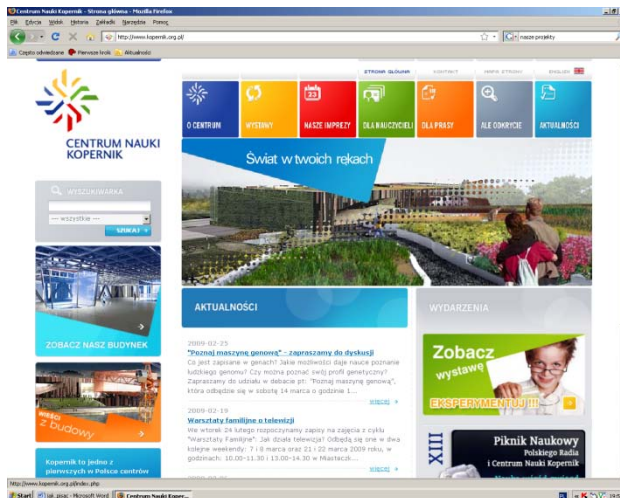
Centrum Nauki Kopernik - Strona główna - Mozilla Firefox

Plik Edycja Widok Historia Zakładki Narzędzia Pomoc

http://www.kopernik.org.pl/

nasze projekty

Często odwiedzane Pierwsze kroki Aktualności

STRONA GŁÓWNA KONTAKT INNE STRONY ENGLISH

CENTRUM NAUKI KOPERNIK

O CENTRUM WYSTAWY NASZE IMPREZY DLA NAUCZYCIELI DLA PRASY ALE ODKRYCIE AKTUALNOŚCI

Świat w twoich rękach

WYSZUKIWARKA

--- wszystkie ---

SZUKAJ

ZOBACZ NASZ BUDYNEK

WIEŚCI z budowy

Kopernik to jedno z pierwszych w Polsce centrów

AKTUALNOŚCI

2009-02-25

"Poznaj maszynę genową" - zapraszamy do dyskusji

Co jest zapisane w genach? Jakie możliwości daje nauce poznanie ludzkiego genomu? Czy można poznać swój profil genetyczny? Zapraszamy do udziału w debacie pt: "Poznaj maszynę genową", która odbędzie się w sobotę 14 marca o godzinie 1...

więcej

2009-02-19

Warsztaty familijne o telewizji

We wtorek 24 lutego rozpoczynamy zapisy na zajęcia z cyklu "Warsztaty Familijne": Jak działa telewizja? Odbędą się one w dwa kolejne weekendy: 7 i 8 marca oraz 21 i 22 marca 2009 roku, w godzinach: 10.00-11.30 i 13.00-14.30 w Mazowiecki...

więcej

WYDARZENIA

Zobacz wystawę

EKSPERYMENTUJ !!!

XIII

Piknik Naukowy Polskiego Radia i Centrum Nauki Kopernik

http://www.kopernik.org.pl/index.php

Start